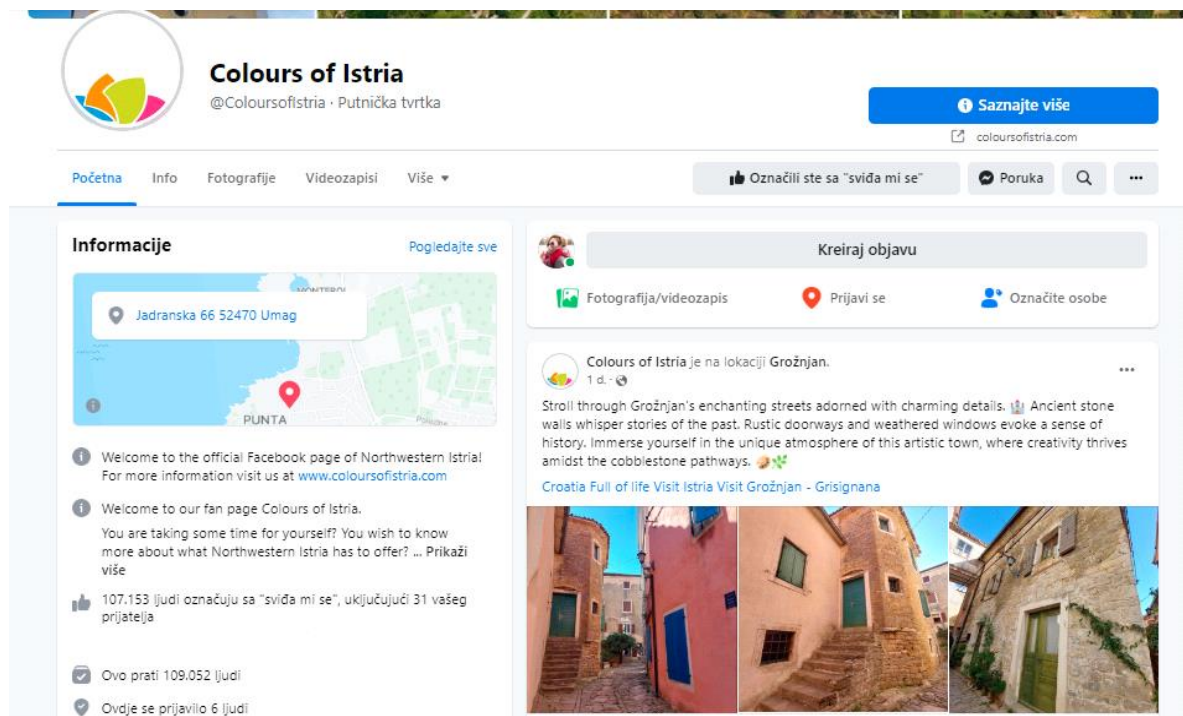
Colours of Istria
@ColoursofIstria · Putnička tvrtka

Saznajte više
coloursofistria.com

Početna Info Fotografije Videozapisi Više

Označili ste sa "sviđa mi se" Poruka

Informacije
Pogledajte sve

Jadranska 66 52470 Umag

MONTEROL
PUNTA

Welcome to the official Facebook page of Northwestern Istria! For more information visit us at www.coloursofistria.com

Welcome to our fan page Colours of Istria.

You are taking some time for yourself? You wish to know more about what Northwestern Istria has to offer? ... Prikaži više

107.153 ljudi označuju sa "sviđa mi se", uključujući 31 vašeg prijatelja

Ovo prati 109.052 ljudi

Ovdje se prijavilo 6 ljudi

Kreiraj objavu

Fotografija/videozapis Prijavi se Označite osobe

Colours of Istria je na lokaciji Grožnjan.
1 d. ·

Stroll through Grožnjan's enchanting streets adorned with charming details. Ancient stone walls whisper stories of the past. Rustic doorways and weathered windows evoke a sense of history. Immerse yourself in the unique atmosphere of this artistic town, where creativity thrives amidst the cobblestone pathways.

Croatia Full of life Visit Istria Visit Grožnjan - Grisignana